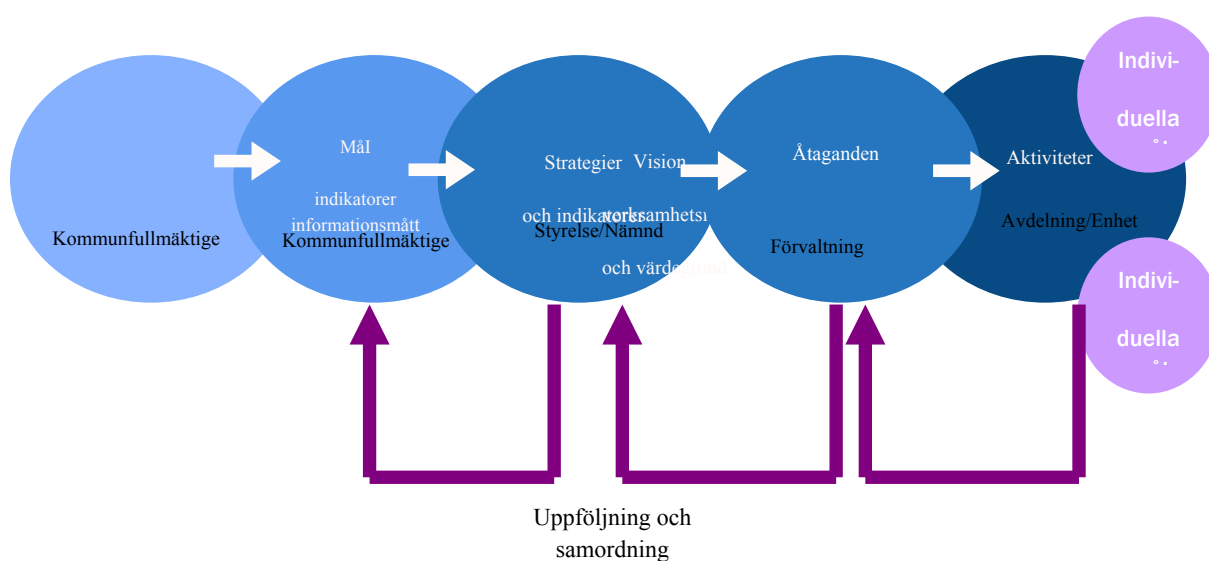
Kommunfullmäktige

Mål

indikatorer informationsmått

Kommunfullmäktige

Strategier Vision

och indikatorer verksamhets

Styrelse/Nämnd

och värdegrund

Åtaganden

Förvaltning

Aktiviteter

Avdelning/Enhet

Indivi-

duella

Indivi-

duella

Uppföljning och samordning